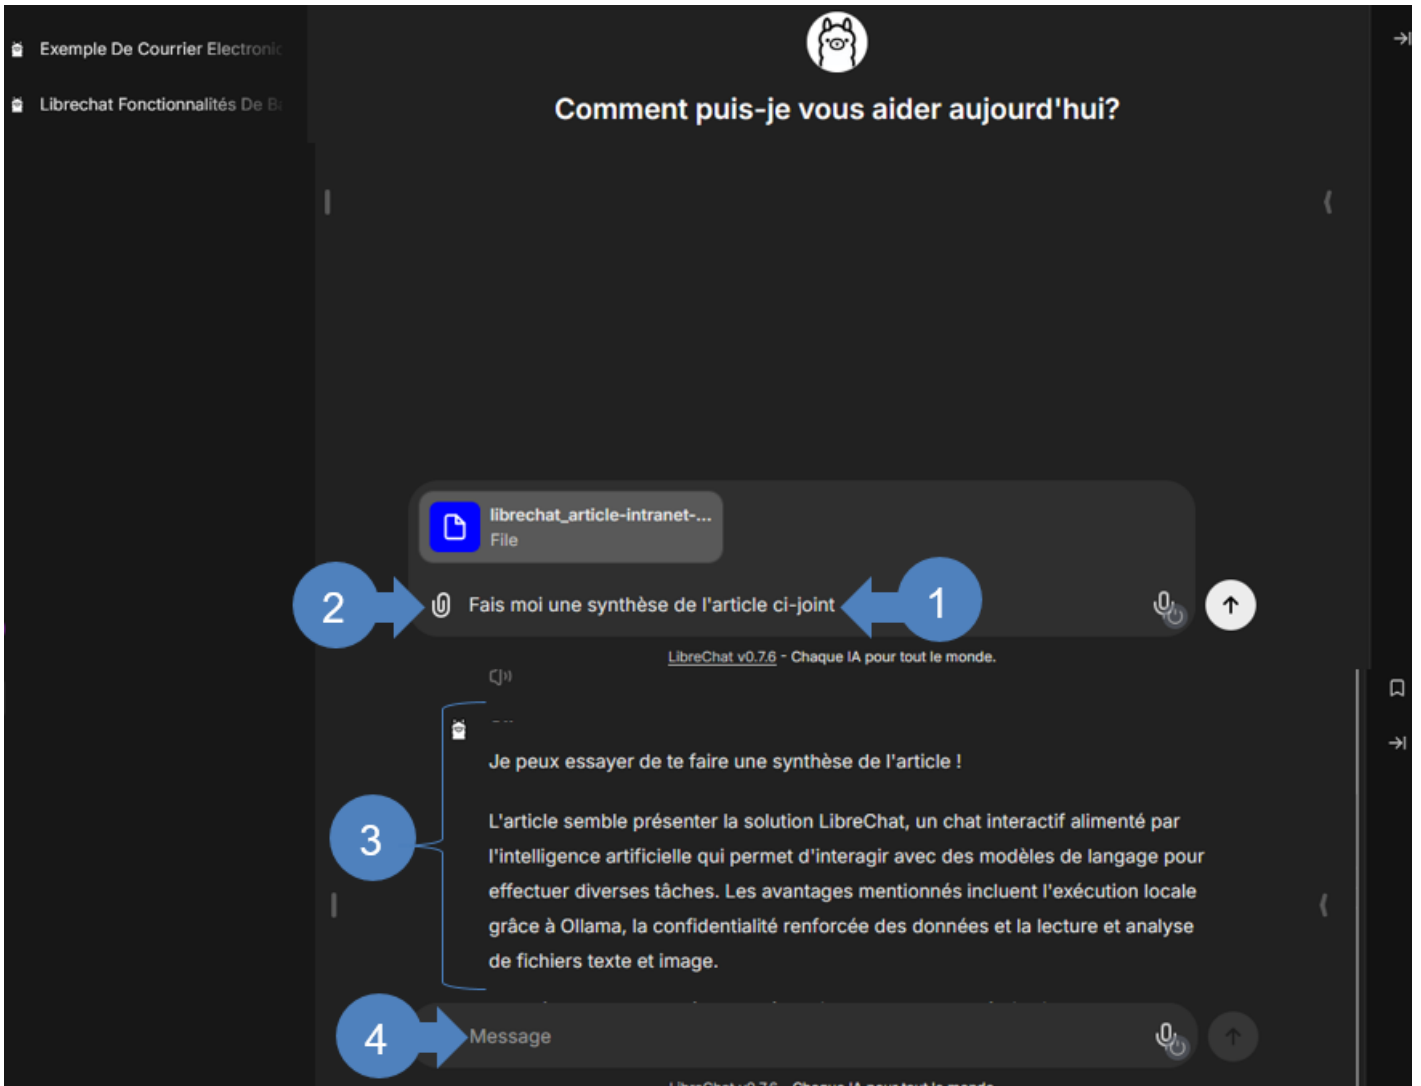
Exemple De Courrier Electronic

Librechat Fonctionnalités De B

Comment puis-je vous aider aujourd'hui?

librechat_article-intranet-...
File

2

Fais moi une synthèse de l'article ci-joint

1

LibreChat v0.7.6 - Chaque IA pour tout le monde.

Je peux essayer de te faire une synthèse de l'article !

3

L'article semble présenter la solution LibreChat, un chat interactif alimenté par l'intelligence artificielle qui permet d'interagir avec des modèles de langage pour effectuer diverses tâches. Les avantages mentionnés incluent l'exécution locale grâce à Ollama, la confidentialité renforcée des données et la lecture et analyse de fichiers texte et image.

4

Message

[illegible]